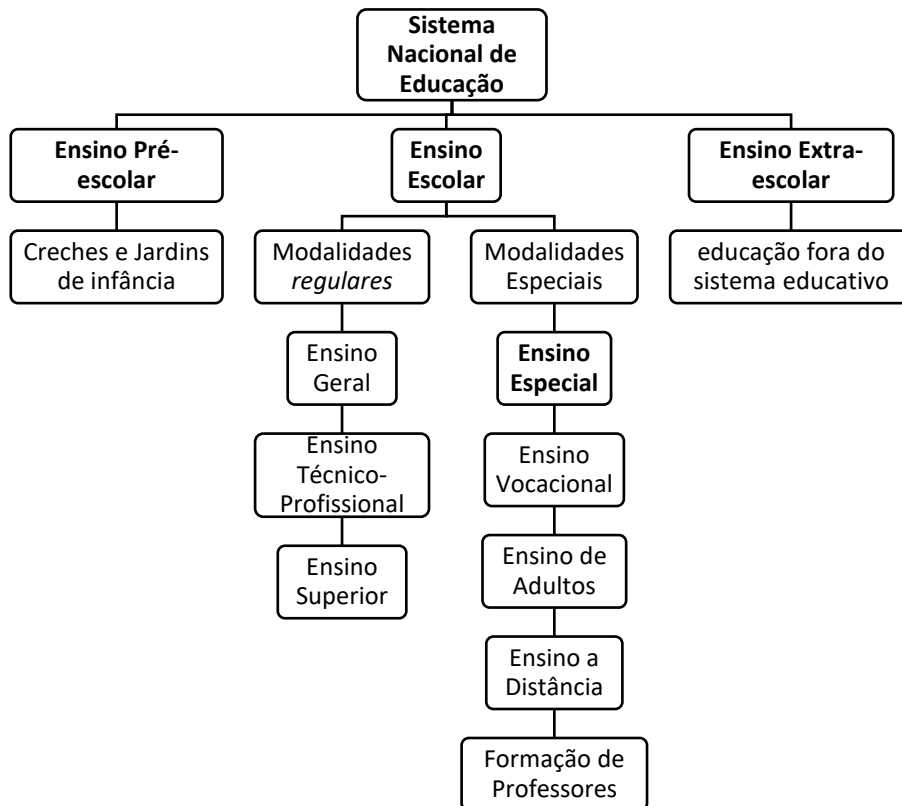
Sistema Nacional de Educação

Ensino Pré-escolar

Creches e Jardins de infância

Ensino Escolar

Modalidades regulares

Ensino Geral

Ensino Técnico-Profissional

Ensino Superior

Modalidades Especiais

Ensino Especial

Ensino Vocacional

Ensino de Adultos

Ensino a Distância

Formação de Professores

Ensino Extra-escolar

educação fora do sistema educativo